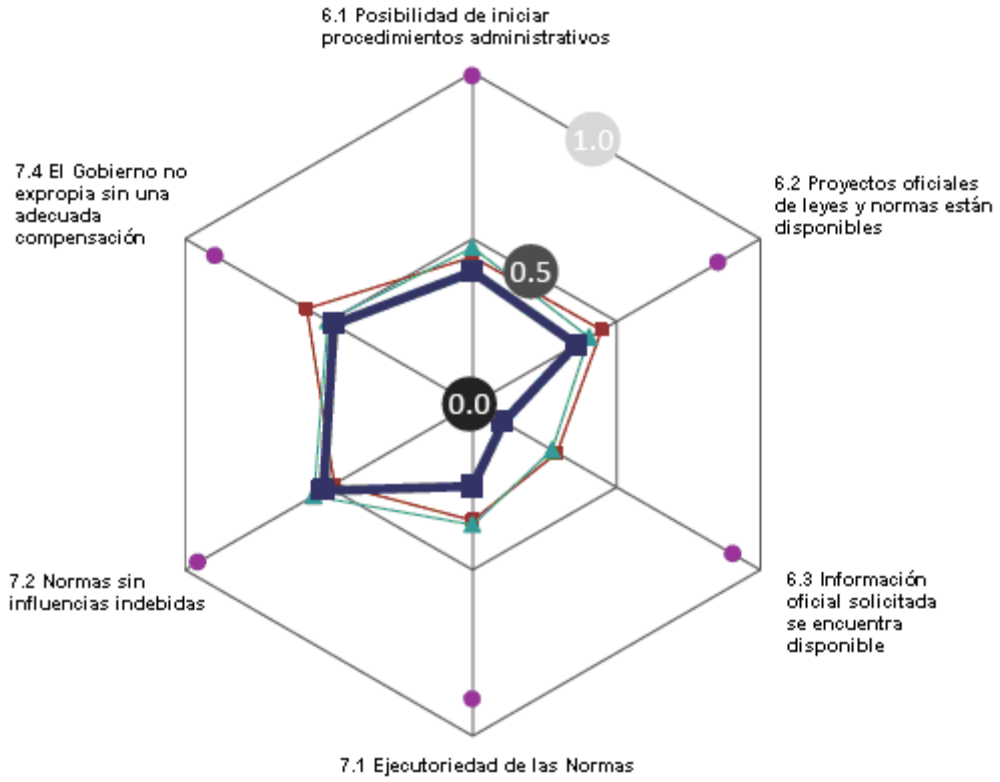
6.1 Posibilidad de iniciar procedimientos administrativos

1.0

7.4 El Gobierno no expropia sin una adecuada compensación

6.2 Proyectos oficiales de leyes y normas están disponibles

0.5

0.0

7.2 Normas sin influencias indebidas

6.3 Información oficial solicitada se encuentra disponible

7.1 Ejecutoriedad de las Normas